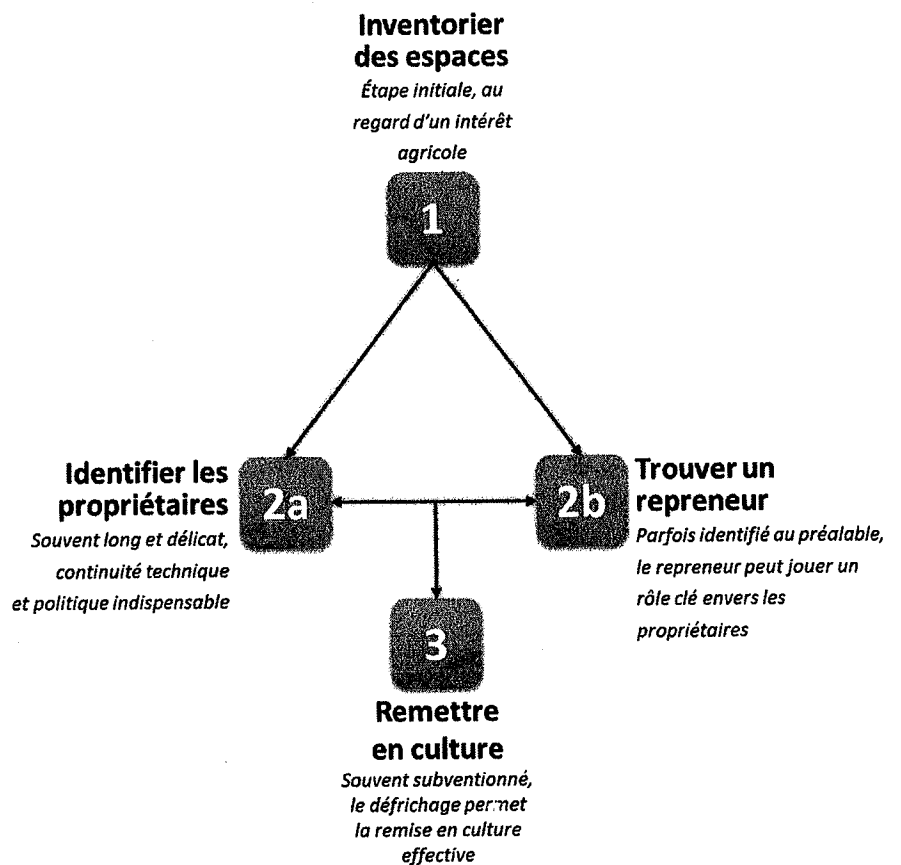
Inventorier des espaces
Étape initiale, au regard d'un intérêt agricole

1

Identifier les propriétaires
Souvent long et délicat, continuité technique et politique indispensable

2a

2b

Trouver un repreneur
Parfois identifié au préalable, le repreneur peut jouer un rôle clé envers les propriétaires

3

Remettre en culture
Souvent subventionné, le défrichage permet la remise en culture effective